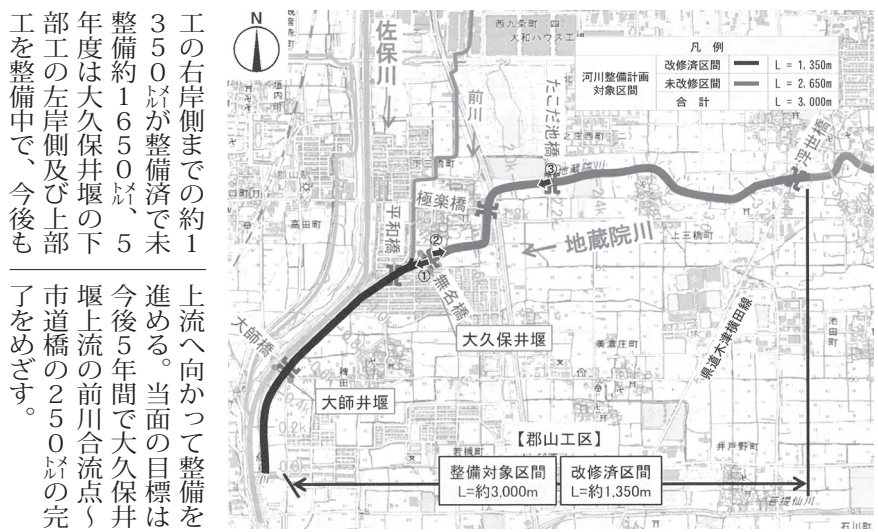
工の右岸側までの約1350㍍が整備済で未整備約1650㍍、5年度は大久保井堰の下部工の左岸側及び上部工を整備中で、今後も

上流へ向かって整備を進める。当面の目標は今後5年間で大久保井堰上流の前川合流点～市道橋の250㍍の完了をめざす。

N

佐保川

前川

西九条町

大和ハウス工場

たこだ池橋

凡　例

| 河川整備計画対象区間 | 改修済区間 | L = 1,350m |
|---|---|---|
| | 未改修区間 | L = 2,650m |
| | 合　計 | L = 3,000m |

浮世橋

③

極楽橋

平和橋

②

①

地蔵院川

無名橋

大久保井堰

大師橋

大師井堰

県道大和郡山

【郡山工区】

整備対象区間 L=約3,000m

改修済区間 L=約1,350m

高田町

上三橋町

池田町

井戸野町

若槻町

石川町